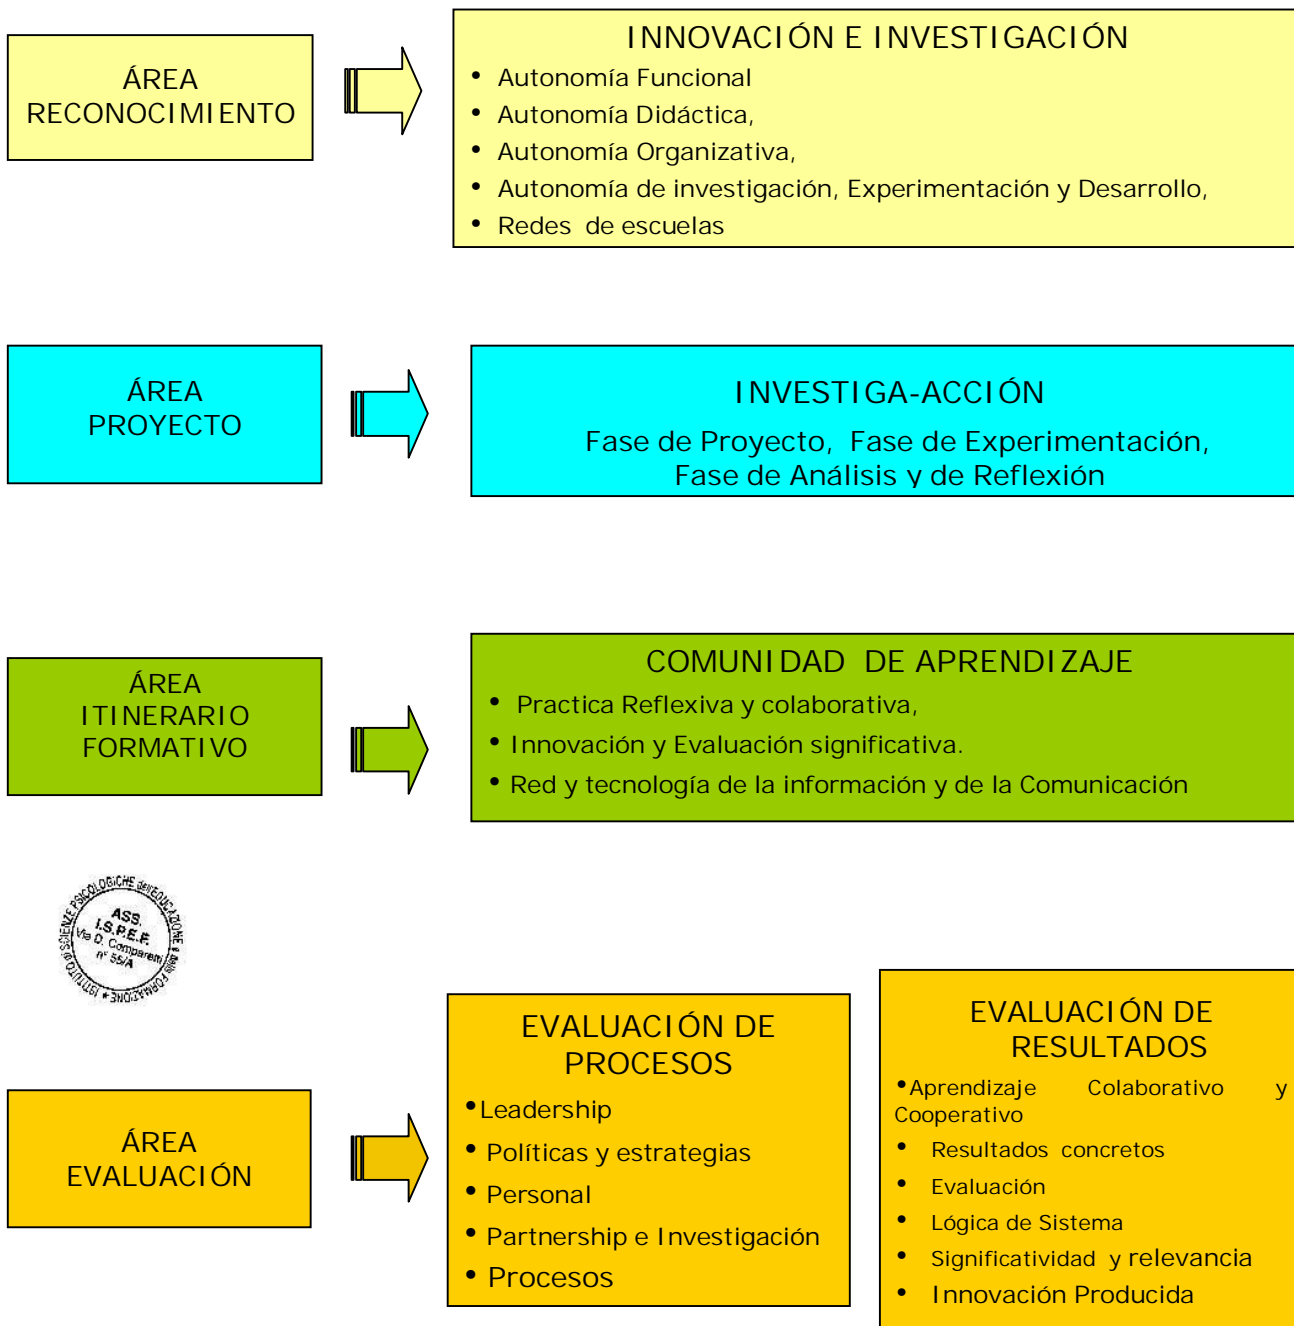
ÁREA RECONOCIMIENTO

INNOVACIÓN E INVESTIGACIÓN
• Autonomía Funcional
• Autonomía Didáctica,
• Autonomía Organizativa,
• Autonomía de investigación, Experimentación y Desarrollo,
• Redes de escuelas

ÁREA PROYECTO

INVESTIGA-ACCIÓN
Fase de Proyecto, Fase de Experimentación, Fase de Análisis y de Reflexión

ÁREA ITINERARIO FORMATIVO

COMUNIDAD DE APRENDIZAJE
• Practica Reflexiva y colaborativa,
• Innovación y Evaluación significativa.
• Red y tecnología de la información y de la Comunicación

ISTITUTO di SCIENZE PSICOLOGICHE dell'EDUCAZIONE e della FORMAZIONE
ASS. I.S.P.E.F. Via D. Comparetti n° 55/A

ÁREA EVALUACIÓN

EVALUACIÓN DE PROCESOS
• Leadership
• Políticas y estrategias
• Personal
• Partnership e Investigación
• Procesos

EVALUACIÓN DE RESULTADOS
• Aprendizaje Colaborativo y Cooperativo
• Resultados concretos
• Evaluación
• Lógica de Sistema
• Significatividad y relevancia
• Innovación Producida